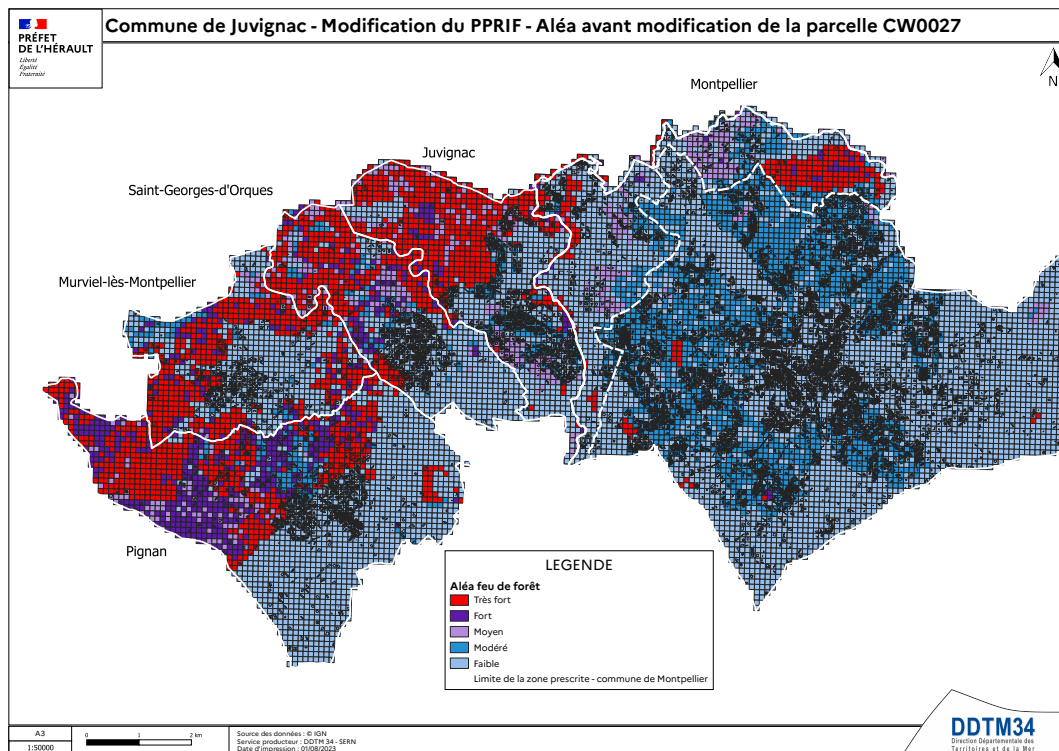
PRÉFET DE L'HÉRAULT
Liberté
Égalité
Fraternité

Commune de Juvignac - Modification du PPRIF - Aléa avant modification de la parcelle CW0027

N

Montpellier
Juvignac
Saint-Georges-d'Orques
Murviel-lès-Montpellier
Pignan

LEGENDE
Aléa feu de forêt
Très fort
Fort
Moyen
Modéré
Faible
Limite de la zone prescrite - commune de Montpellier

A3
1:50000
0 1 2 km

Source des données : © IGN
Service producteur : DDTM 34 - SERN
Date d'impression : 01/08/2023

DDTM34
Direction Départementale des Territoires et de la Mer